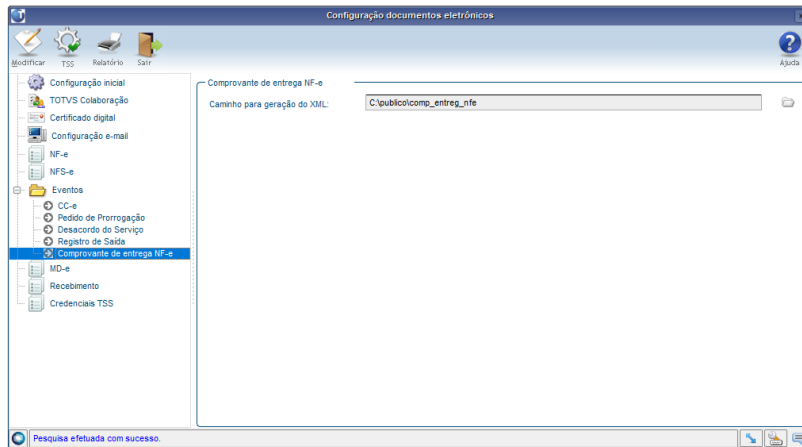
Configuração documentos eletrônicos

Modificar
TSS
Relatório
Sair
Ajuda

Configuração inicial
TOTVS Colaboração
Certificado digital
Configuração e-mail
NF-e
NFS-e
Eventos
CC-e
Pedido de Prorrogação
Desacordo do Serviço
Registro de Saída
Comprovante de entrega NF-e
MD-e
Recebimento
Credenciais TSS

Comprovante de entrega NF-e
Caminho para geração do XML:
C:\publico\comp_entreg_nfe

Pesquisa efetuada com sucesso.